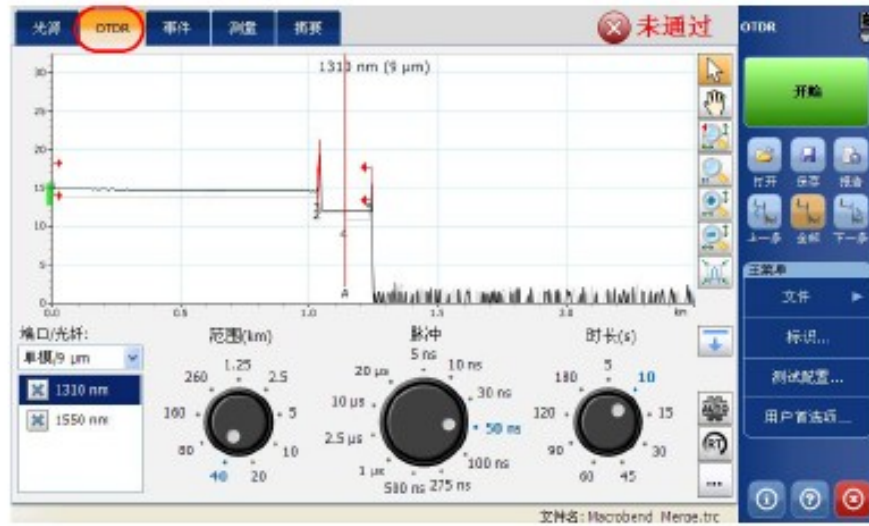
光源 OTDR 事件 测量 摘要

未通过

OTDR

开始

打开 保存 报告

上一步 全部 下一步

主菜单

文件

标识...

测试配置...

用户首选项...

1310 nm (9 μm)

30
25
20
15
10
5
0

0.0 0.5 1.0 1.5 2.0 km

1
2
3
4
A

端口/光纤:

单模/9 μm

1310 nm

1550 nm

范围(km)

1.25
260
2.5
160
5
80
10
40
20

脉冲

5 ns
20 μs
10 ns
10 μs
30 ns
2.5 μs
50 ns
1 μs
100 ns
500 ns
275 ns

时长(s)

5
180
10
120
15
90
30
60
45

文件名: Macrobend Merge.trc